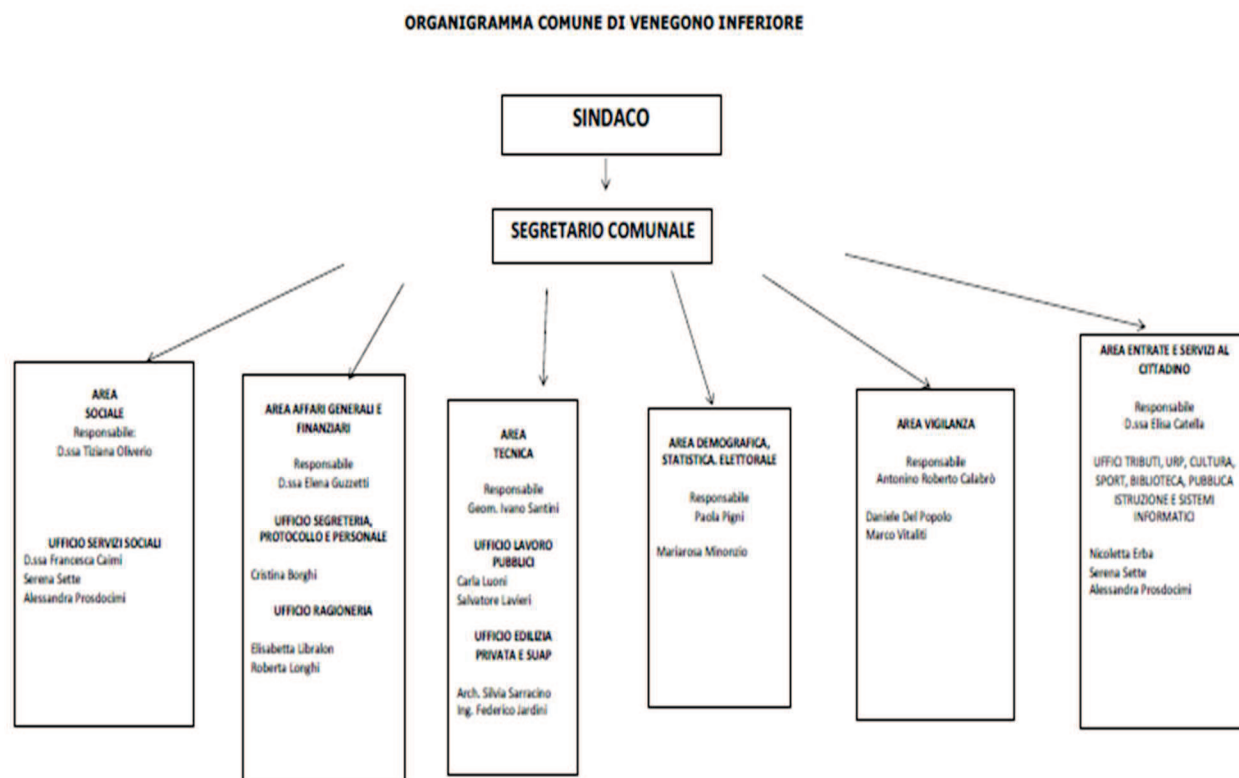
ORGANIGRAMMA COMUNE DI VENEGONO INFERIORE

SINDACO

SEGRETARIO COMUNALE

AREA
SOCIALE
Responsabile:
D.ssa Tiziana Oliverio

UFFICIO SERVIZI SOCIALI
D.ssa Francesca Caimi
Serena Sette
Alessandra Prosdocimi

AREA AFFARI GENERALI E FINANZIARI

Responsabile
D.ssa Elena Guzzetti

UFFICIO SEGRETERIA, PROTOCOLLO E PERSONALE

Cristina Borghi

UFFICIO RAGIONERIA

Elisabetta Libralon
Roberta Longhi

AREA
TECNICA

Responsabile
Geom. Ivano Santini

UFFICIO LAVORO PUBBLICI
Carla Luoni
Salvatore Lavieri

UFFICIO EDILIZIA PRIVATA E SUAP

Arch. Silvia Sarracino
Ing. Federico Jardini

AREA DEMOGRAFICA, STATISTICA. ELETTORALE

Responsabile
Paola Pigni

Mariarosa Minonzio

AREA VIGILANZA

Responsabile
Antonino Roberto Calabrò

Daniele Del Popolo
Marco Vitaliti

AREA ENTRATE E SERVIZI AL CITTADINO

Responsabile
D.ssa Elisa Catella

UFFICI TRIBUTI, URP, CULTURA, SPORT, BIBLIOTECA, PUBBLICA ISTRUZIONE E SISTEMI INFORMATICI

Nicoletta Erba
Serena Sette
Alessandra Prosdocimi